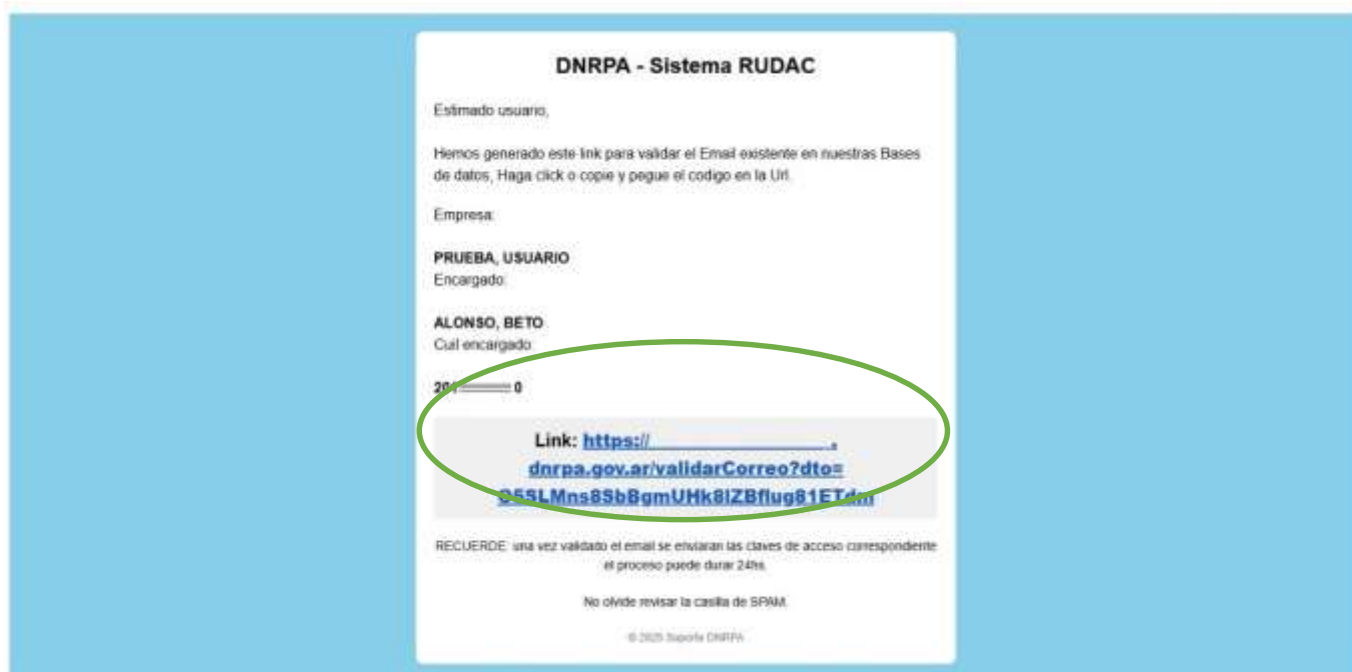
DNRPA - Sistema RUDAC

Estimado usuario,

Hemos generado este link para validar el Email existente en nuestras Bases de datos, Haga click o copie y pegue el codigo en la Url.

Empresa:

PRUEBA, USUARIO
Encargado:

ALONSO, BETO
Cuil encargado:

20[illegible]0

Link: https://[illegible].dnrpa.gov.ar/validarCorreo?dto=Q5SLMns8SbBgmUHk8lZBflug81ET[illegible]

RECUERDE: una vez validado el email se enviaran las claves de acceso correspondiente el proceso puede durar 24hs.

No olvide revisar la casilla de SPAM.

© 2025 Soporte DNRPA